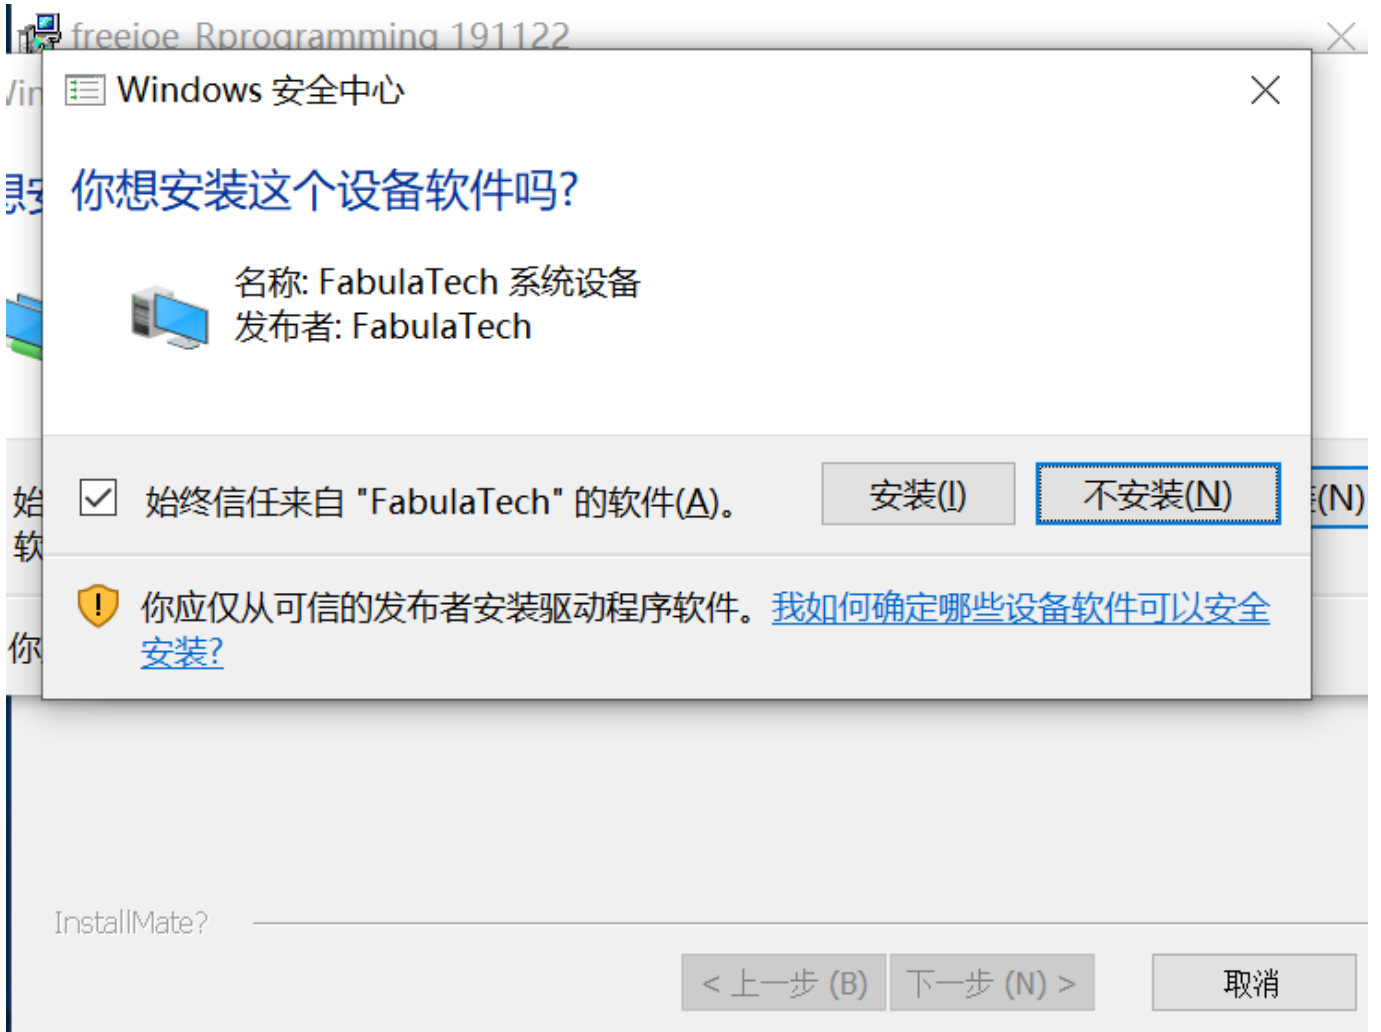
freeioe Rprogramming 191122

Windows 安全中心

你想安装这个设备软件吗?

名称: FabulaTech 系统设备
发布者: FabulaTech

始终信任来自 "FabulaTech" 的软件(A)。

安装(I)

不安装(N)

你应仅从可信的发布者安装驱动程序软件。我如何确定哪些设备软件可以安全安装?

InstallMate?

< 上一步 (B)

下一步 (N) >

取消